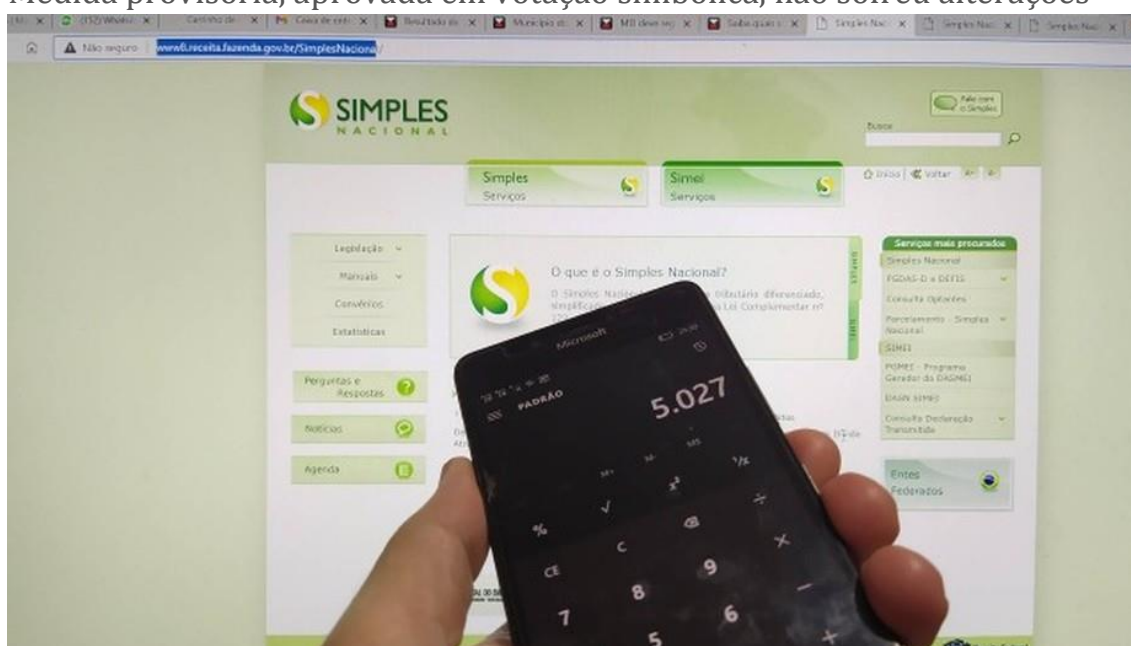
Medida provisória, aprovada em votação simbólica, não sofreu alterações

(152) WhatsA | Cartório de | Caixa de ent | Resultado | Município | Mil deve | Saiba quais | Simples Nac | Simples Nac | Simples Nac

Não seguro | www8.receita.fazenda.gov.br/SimplesNacional/

SIMPLES NACIONAL

Fale com o Simples

Busca

Simples Serviços

Simei Serviços

Início | Voltar

Legislação

Manuais

Convênios

Estatísticas

Perguntas e Respostas

Notícias

Agenda

O que é o Simples Nacional?

O Simples Nacional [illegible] tributário diferenciado, simplificado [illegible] Lei Complementar nº 123

Serviços mais procurados

Simples Nacional

PGDAS-D e DEFIS

Consulta Optantes

Parcelamento - Simples Nacional

SIMEI

PGMEI - Programa Gerador do DASMEI

DASN SIMEI

Consulta Declaração Transmitida

Entes Federados

Microsoft

PADRÃO

5.027

MS

M-

M+

$x^2$

√

%

⌫

÷

C

×

CE

9

8

7

6

5

+